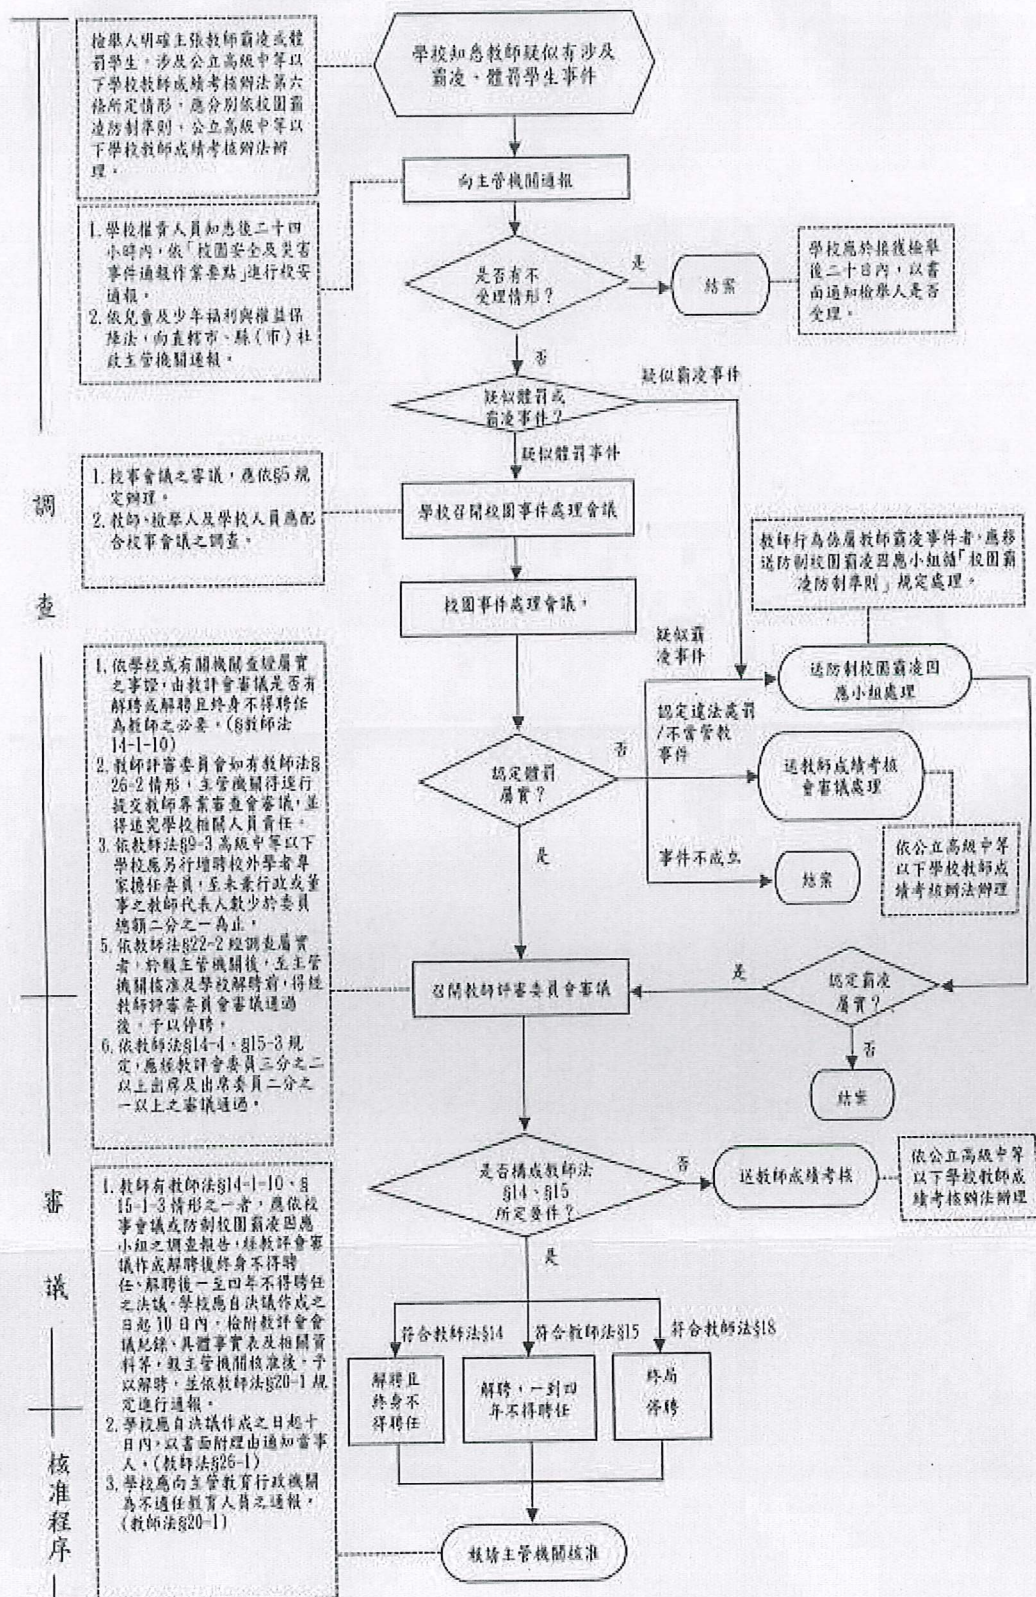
調

查

審

議

核准程序

檢舉人明確主張教師霸凌或體罰學生，涉及公立高級中等以下學校教師成績考核辦法第六條所定情形，應分別依校園霸凌防制準則，公立高級中等以下學校教師成績考核辦法辦理。

學校知悉教師疑似有涉及霸凌、體罰學生事件

向主管機關通報

1. 學校權責人員知悉後二十四小時內，依「校園安全及災害事件通報作業要點」進行校安通報。
2. 依兒童及少年福利與權益保障法，向直轄市、縣（市）社政主管機關通報。

是否有不受理情形？

是

結案

學校應於接獲檢舉後二十日內，以書面通知檢舉人是否受理。

否

疑似霸凌事件

疑似體罰或霸凌事件？

疑似體罰事件

1. 校事會議之審議，應依§5規定辦理。
2. 教師、檢舉人及學校人員應配合校事會議之調查。

學校召開校園事件處理會議

教師行為係屬教師霸凌事件者，應移送防制校園霸凌因應小組依「校園霸凌防制準則」規定處理。

校園事件處理會議。

疑似霸凌事件

送防制校園霸凌因應小組處理

1. 依學校或有關機關查證屬實之事證，由教評會審議是否有解聘或解聘且終身不得聘任為教師之必要。（§教師法14-1-10）
2. 教師評審委員會如有教師法§26-2情形，主管機關得逕行提交教師專業審查會審議，並得追究學校相關人員責任。
3. 依教師法§9-3高級中等以下學校應另行增聘校外學者專家擔任委員，至未兼行政或董事之教師代表人數少於委員總額二分之一為止。
5. 依教師法§22-2經調查屬實者，於報主管機關後，至主管機關核准及學校解聘前，得經教師評審委員會審議通過後，予以停聘。
6. 依教師法§14-4、§15-3規定，應經教評會委員三分之二以上出席及出席委員二分之一以上之審議通過。

認定違法處罰/不當管教事件

否

認定體罰屬實？

送教師成績考核會審議處理

依公立高級中等以下學校教師成績考核辦法辦理

事件不成立

結案

是

是

召開教師評審委員會審議

認定霸凌屬實？

否

結案

1. 教師有教師法§14-1-10、§15-1-3情形之一者，應依校事會議或防制校園霸凌因應小組之調查報告，經教評會審議作成解聘後終身不得聘任、解聘後一至四年不得聘任之決議。學校應自決議作成之日起10日內，檢附教評會會議紀錄、具體事實表及相關資料等，報主管機關核准後，予以解聘，並依教師法§20-1規定進行通報。
2. 學校應自決議作成之日起十日內，以書面附理由通知當事人。（教師法§26-1）
3. 學校應向主管教育行政機關為不適任教育人員之通報。（教師法§20-1）

是否構成教師法§14、§15所定要件？

否

送教師成績考核

依公立高級中等以下學校教師成績考核辦法辦理

是

符合教師法§14

符合教師法§15

符合教師法§18

解聘且終身不得聘任

解聘，一到四年不得聘任

終局停聘

報請主管機關核准